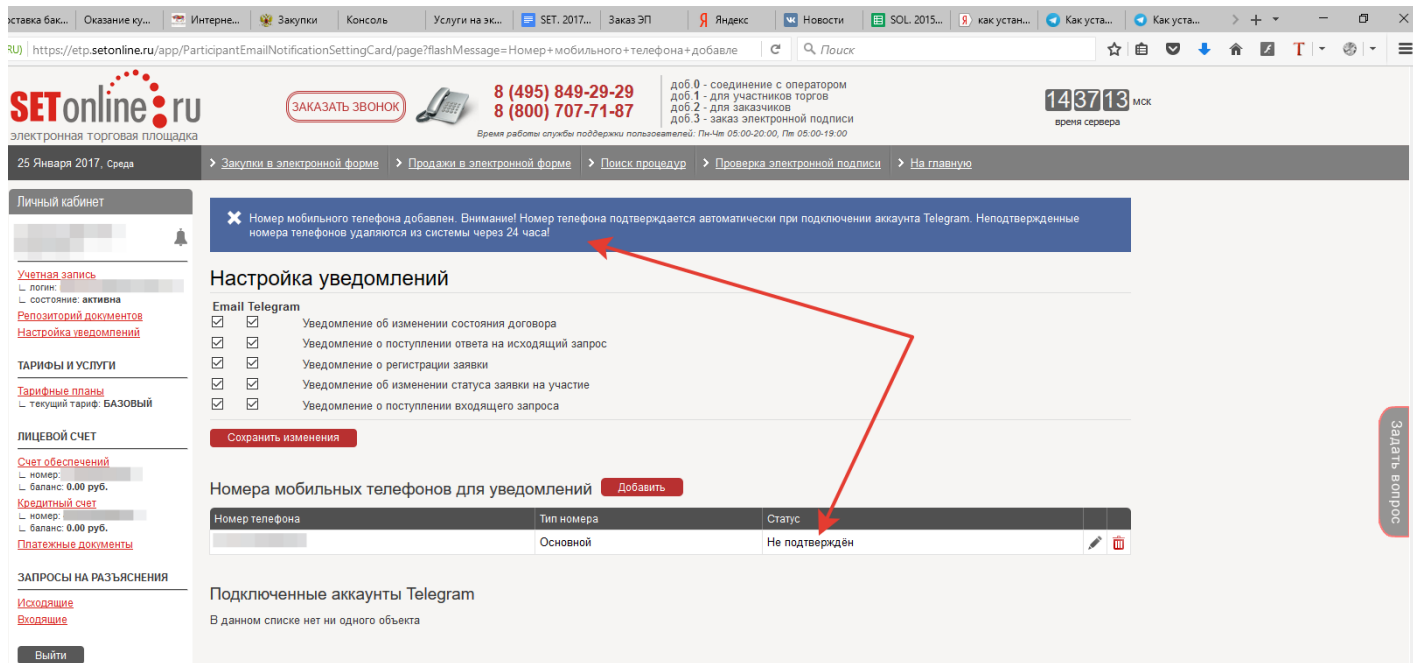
оставка бак... | Оказание ку... | Интерне... | Закупки | Консоль | Услуги на эк... | SET. 2017... | Заказ ЭП | Яндекс | Новости | SOL. 2015... | как устан... | Как уста... | Как уста...

RU) | https://etp.setonline.ru/app/ParticipantEmailNotificationSettingCard/page?flashMessage=Номер+мобильного+телефона+добавле

Поиск

SETonline.ru
электронная торговая площадка

ЗАКАЗАТЬ ЗВОНОК

8 (495) 849-29-29
8 (800) 707-71-87

доб.0 - соединение с оператором
доб.1 - для участников торгов
доб.2 - для заказчиков
доб.3 - заказ электронной подписи

Время работы службы поддержки пользователей: Пн-Чт 05:00-20:00, Пт 05:00-19:00

14 37 13 мск
время сервера

25 Января 2017, Среда

Закупки в электронной форме | Продажи в электронной форме | Поиск процедур | Проверка электронной подписи | На главную

Личный кабинет

Учетная запись
∟ логин:
∟ состояние: активна
Репозиторий документов
Настройка уведомлений

ТАРИФЫ И УСЛУГИ

Тарифные планы
∟ текущий тариф: БАЗОВЫЙ

ЛИЦЕВОЙ СЧЕТ

Счет обеспечений
∟ номер:
∟ баланс: 0.00 руб.
Кредитный счет
∟ номер:
∟ баланс: 0.00 руб.
Платежные документы

ЗАПРОСЫ НА РАЗЪЯСНЕНИЯ

Исходящие
Входящие

Выйти

Номер мобильного телефона добавлен. Внимание! Номер телефона подтверждается автоматически при подключении аккаунта Telegram. Неподтвержденные номера телефонов удаляются из системы через 24 часа!

Настройка уведомлений

Email Telegram
Уведомление об изменении состояния договора
Уведомление о поступлении ответа на исходящий запрос
Уведомление о регистрации заявки
Уведомление об изменении статуса заявки на участие
Уведомление о поступлении входящего запроса

Сохранить изменения

Номера мобильных телефонов для уведомлений | Добавить

| Номер телефона | Тип номера | Статус |
|---|---|---|
| | Основной | Не подтверждён |

Подключенные аккаунты Telegram

В данном списке нет ни одного объекта

Задать вопрос